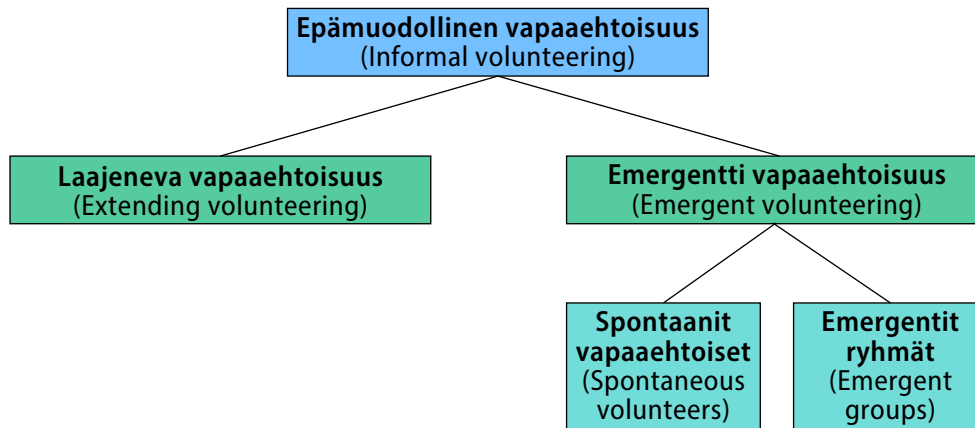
Epämuodollinen vapaaehtoisuus
(Informal volunteering)

Laajeneva vapaaehtoisuus
(Extending volunteering)

Emergentti vapaaehtoisuus
(Emergent volunteering)

Spontaanit vapaaehtoiset
(Spontaneous volunteers)

Emergentit ryhmät
(Emergent groups)